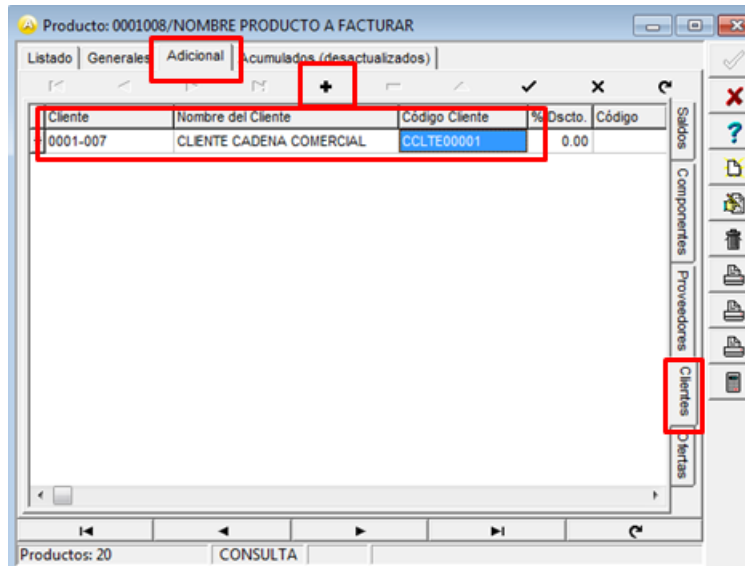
Producto: 0001008/NOMBRE PRODUCTO A FACTURAR

Listado | Generales | Adicional | Acumulados (desactualizados)

| Cliente | Nombre del Cliente | Código Cliente | % Dscto. | Código |
|---|---|---|---|---|
| 0001-007 | CLIENTE CADENA COMERCIAL | CCLTE00001 | 0.00 | |

Saldos
Componentes
Proveedores
Clientes
Ofertas

Productos: 20 | CONSULTA